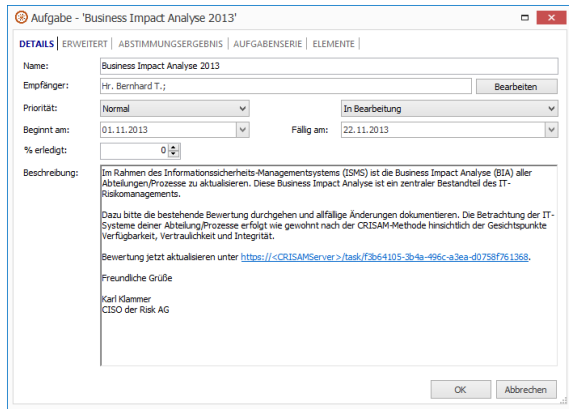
Aufgabe - 'Business Impact Analyse 2013'

DETAILS | ERWEITERT | ABSTIMMUNGSERGEBNIS | AUFGABENSERIE | ELEMENTE |

Name: Business Impact Analyse 2013

Empfänger: Hr. Bernhard T.; Bearbeiten

Priorität: Normal In Bearbeitung

Beginnt am: 01.11.2013 Fällig am: 22.11.2013

% erledigt: 0

Beschreibung: Im Rahmen des Informationssicherheits-Managementsystems (ISMS) ist die Business Impact Analyse (BIA) aller Abteilungen/Prozesse zu aktualisieren. Diese Business Impact Analyse ist ein zentraler Bestandteil des IT-Risikomanagements.

Dazu bitte die bestehende Bewertung durchgehen und allfällige Änderungen dokumentieren. Die Betrachtung der IT-Systeme deiner Abteilung/Prozesse erfolgt wie gewohnt nach der CRISAM-Methode hinsichtlich der Gesichtspunkte Verfügbarkeit, Vertraulichkeit und Integrität.

Bewertung jetzt aktualisieren unter https://<CRISAMServer>/task/f3b64105-3b4a-496c-a3ea-d0758f761368.

Freundliche Grüße

Karl Klammer
CISO der Risk AG

OK Abbrechen